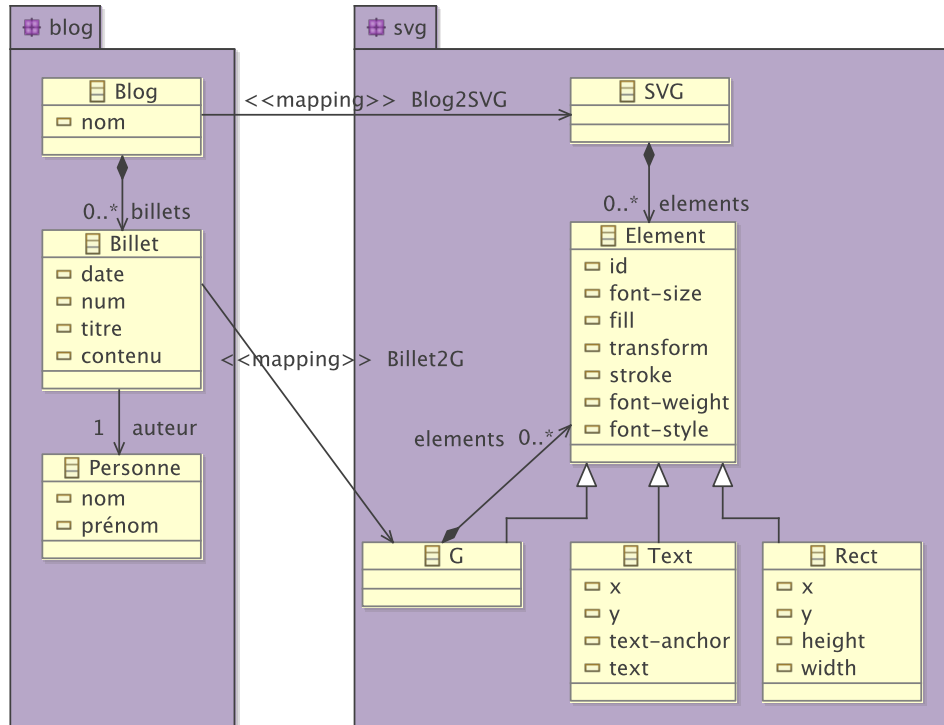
blog

Blog
nom

0..* billets

Billet
date
num
titre
contenu

1 auteur

Personne
nom
prénom

<<mapping>> Blog2SVG

<<mapping>> Billet2G

svg

SVG

0..* elements

Element
id
font-size
fill
transform
stroke
font-weight
font-style

elements 0..*

G

Text
x
y
text-anchor
text

Rect
x
y
height
width